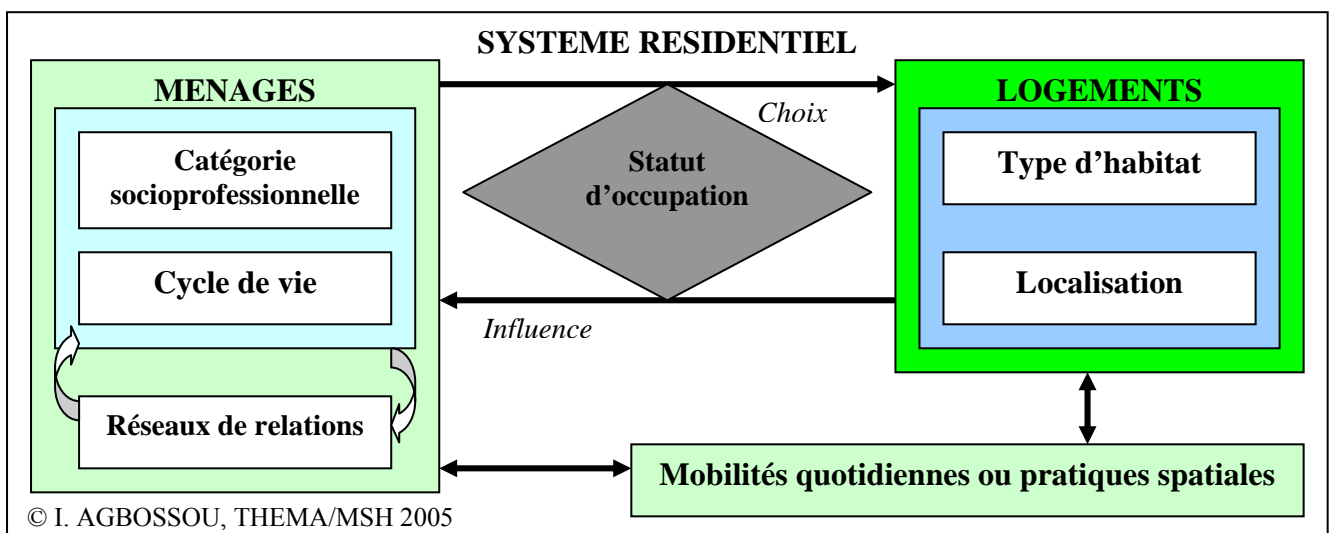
SYSTEME RESIDENTIEL

MENAGES

Catégorie socioprofessionnelle

Cycle de vie

Réseaux de relations

Choix

Statut d'occupation

Influence

LOGEMENTS

Type d'habitat

Localisation

Mobilités quotidiennes ou pratiques spatiales

© I. AGBOSSOU, THEMA/MSH 2005